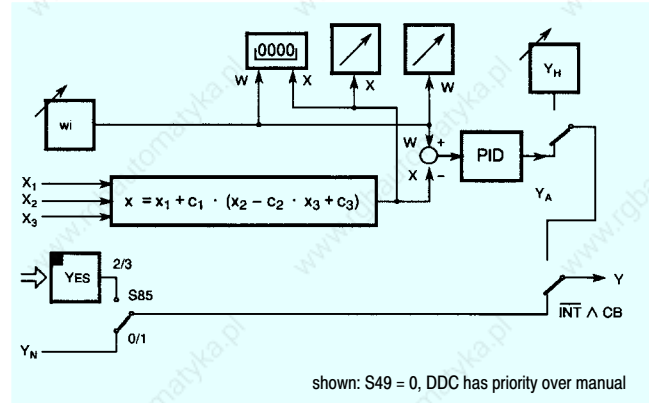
0000

W X X W

$Y_H$

wi

W +

X −

PID

$X_1$
$X_2$
$X_3$

$x = x_1 + c_1 \cdot (x_2 - c_2 \cdot x_3 + c_3)$

$Y_A$

YES

2/3

S85

Y

$\overline{INT} \wedge CB$

0/1

$Y_N$

shown: S49 = 0, DDC has priority over manual

www.automatyka.pl